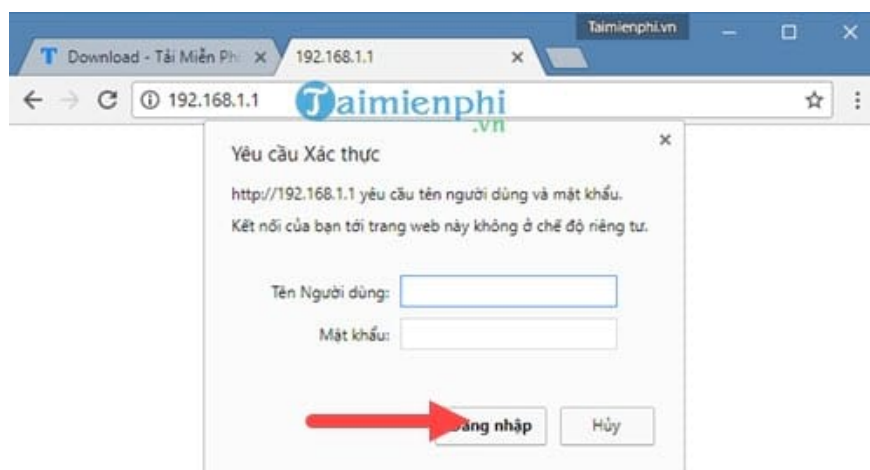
Taimienphi.vn

T Download - Tải Miễn Phí ×

192.168.1.1 ×

192.168.1.1

Taimienphi.vn

Yêu cầu Xác thực

×

http://192.168.1.1 yêu cầu tên người dùng và mật khẩu.

Kết nối của bạn tới trang web này không ở chế độ riêng tư.

Tên Người dùng:

Mật khẩu:

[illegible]ăng nhập

Hủy